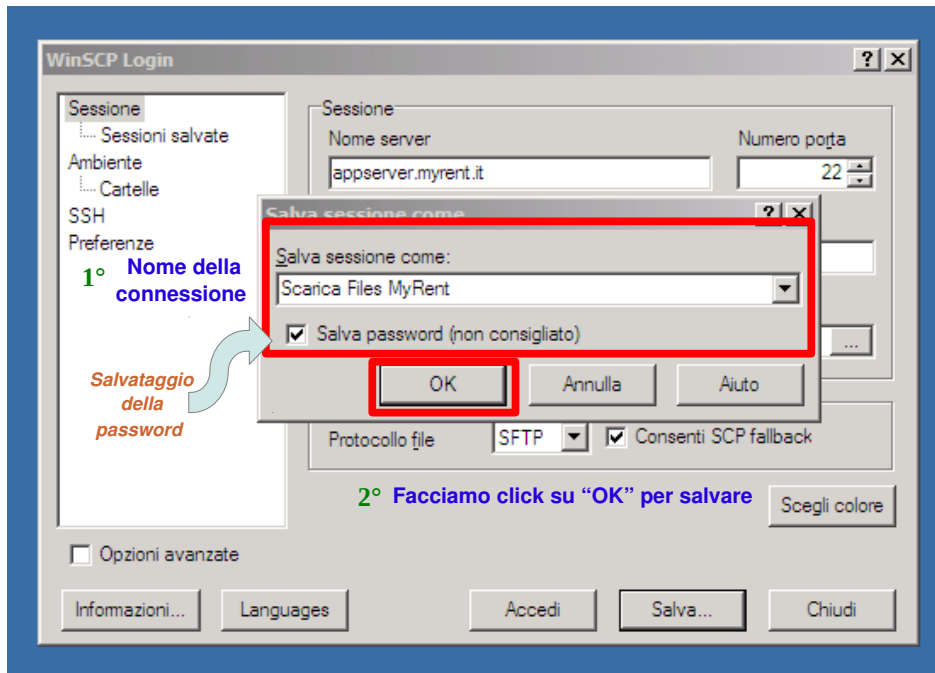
WinSCP Login

?
X

Sessione
Sessioni salvate
Ambiente
Cartelle
SSH
Preferenze

1° Nome della connessione

Salvataggio della password

Sessione
Nome server
appserver.myrent.it
Numero porta
22

Salva sessione come
?
X

Salva sessione come:
Scarica Files MyRent
Salva password (non consigliato)

OK
Annulla
Aiuto

...

Protocollo file
SFTP
Consenti SCP fallback

2° Facciamo click su “OK” per salvare

Scegli colore

Opzioni avanzate

Informazioni...
Languages
Accedi
Salva...
Chiudi